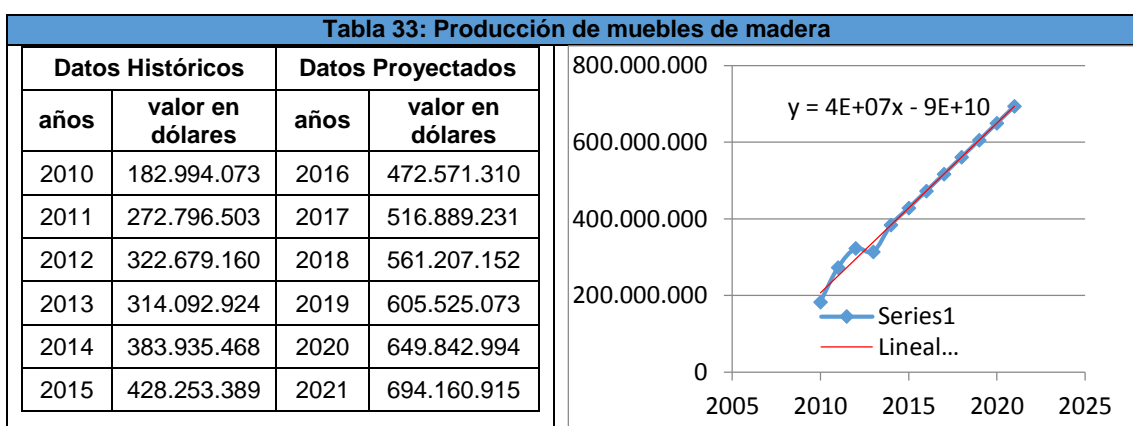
Tabla 33: Producción de muebles de madera

| Datos Históricos | | Datos Proyectados | |
|---|---|---|---|
| años | valor en dólares | años | valor en dólares |
| 2010 | 182.994.073 | 2016 | 472.571.310 |
| 2011 | 272.796.503 | 2017 | 516.889.231 |
| 2012 | 322.679.160 | 2018 | 561.207.152 |
| 2013 | 314.092.924 | 2019 | 605.525.073 |
| 2014 | 383.935.468 | 2020 | 649.842.994 |
| 2015 | 428.253.389 | 2021 | 694.160.915 |

800.000.000
600.000.000
400.000.000
200.000.000
0
2005 2010 2015 2020 2025
y = 4E+07x - 9E+10
Series1
Lineal...